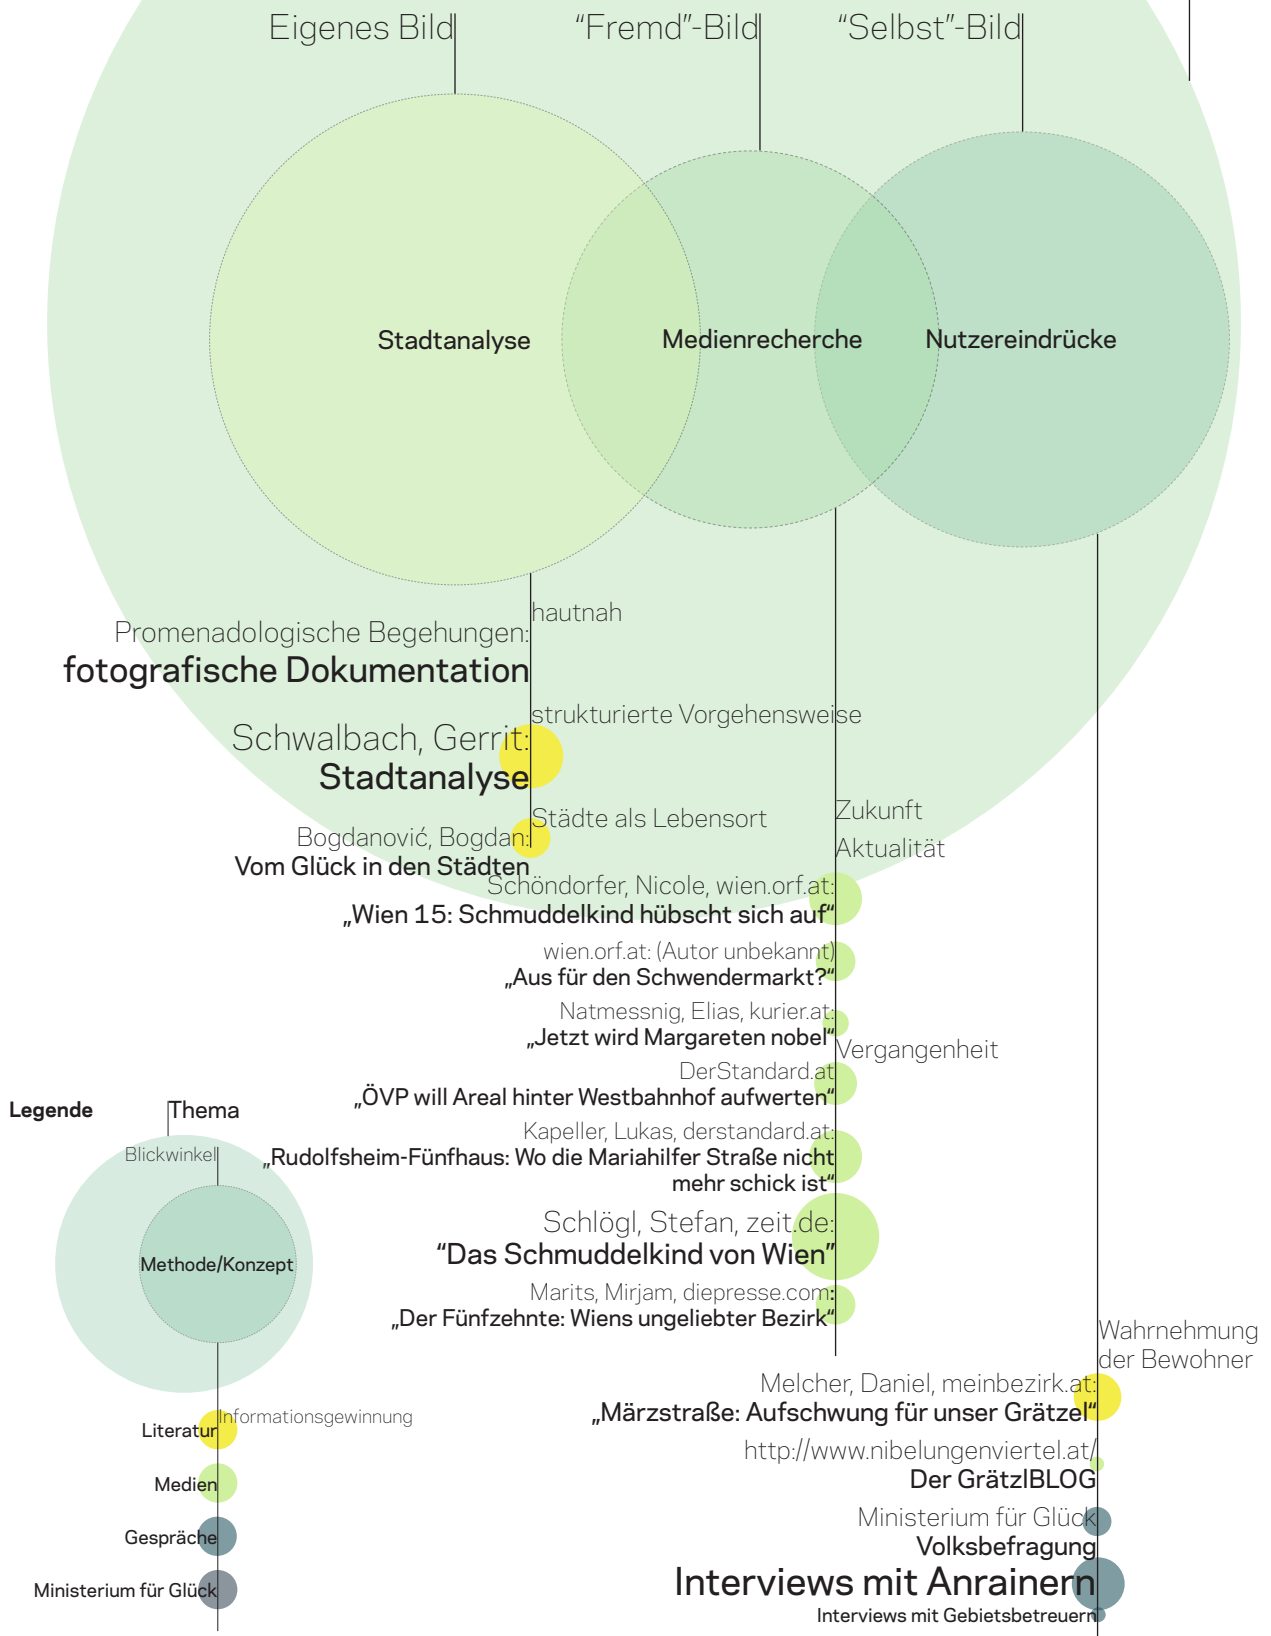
Eigenes Bild

"Fremd"-Bild

"Selbst"-Bild

Stadtanalyse

Medienrecherche

Nutzereindrücke

hautnah

Promenadologische Begehungen:
fotografische Dokumentation

strukturierte Vorgehensweise

Schwalbach, Gerrit:
Stadtanalyse

Städte als Lebensort

Bogdanović, Bogdan:
Vom Glück in den Städten

Zukunft

Aktualität

Schöndorfer, Nicole, wien.orf.at:
„Wien 15: Schmuddelkind hübscht sich auf"

wien.orf.at: (Autor unbekannt)
„Aus für den Schwendermarkt?"

Natmessnig, Elias, kurier.at:
„Jetzt wird Margareten nobel"

Vergangenheit

DerStandard.at
„ÖVP will Areal hinter Westbahnhof aufwerten"

Kapeller, Lukas, derstandard.at:
„Rudolfsheim-Fünfhaus: Wo die Mariahilfer Straße nicht mehr schick ist"

Schlögl, Stefan, zeit.de:
"Das Schmuddelkind von Wien"

Marits, Mirjam, diepresse.com:
„Der Fünfzehnte: Wiens ungeliebter Bezirk"

Wahrnehmung der Bewohner

Melcher, Daniel, meinbezirk.at:
„Märzstraße: Aufschwung für unser Grätzel"

http://www.nibelungenviertel.at/
Der GrätzlBLOG

Ministerium für Glück
Volksbefragung

Interviews mit Anrainern

Interviews mit Gebietsbetreuern

Legende

Thema

Blickwinkel

Methode/Konzept

Informationsgewinnung

Literatur

Medien

Gespräche

Ministerium für Glück